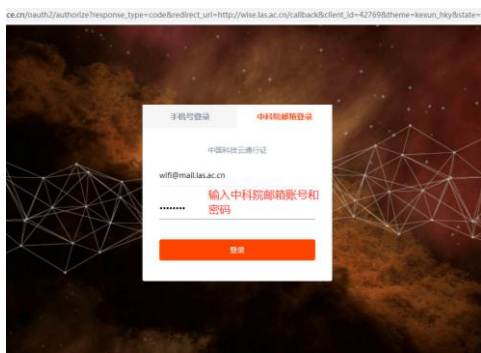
ce.cn/oauth2/authorize?response_type=code&redirect_url=http://wise.las.ac.cn/callback&client_id=42769&theme=kexun_hky&state=

手机号登录

中科院邮箱登录

中国科技云通行证

wifi@mail.las.ac.cn

输入中科院邮箱账号和密码

••••••••

登录